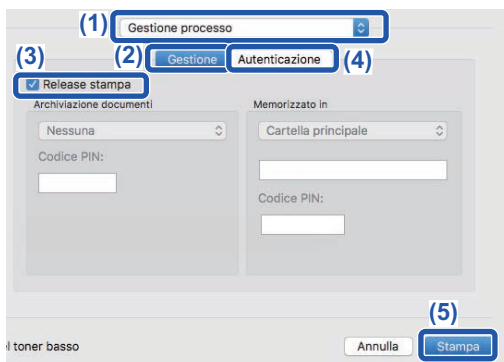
(1) Gestione processo

(2) Gestione Autenticazione (4)

(3) Release stampa

Archiviazione documenti

Nessuna

Codice PIN:

Memorizzato in

Cartella principale

Codice PIN:

(5)

l toner basso

Annulla

Stampa